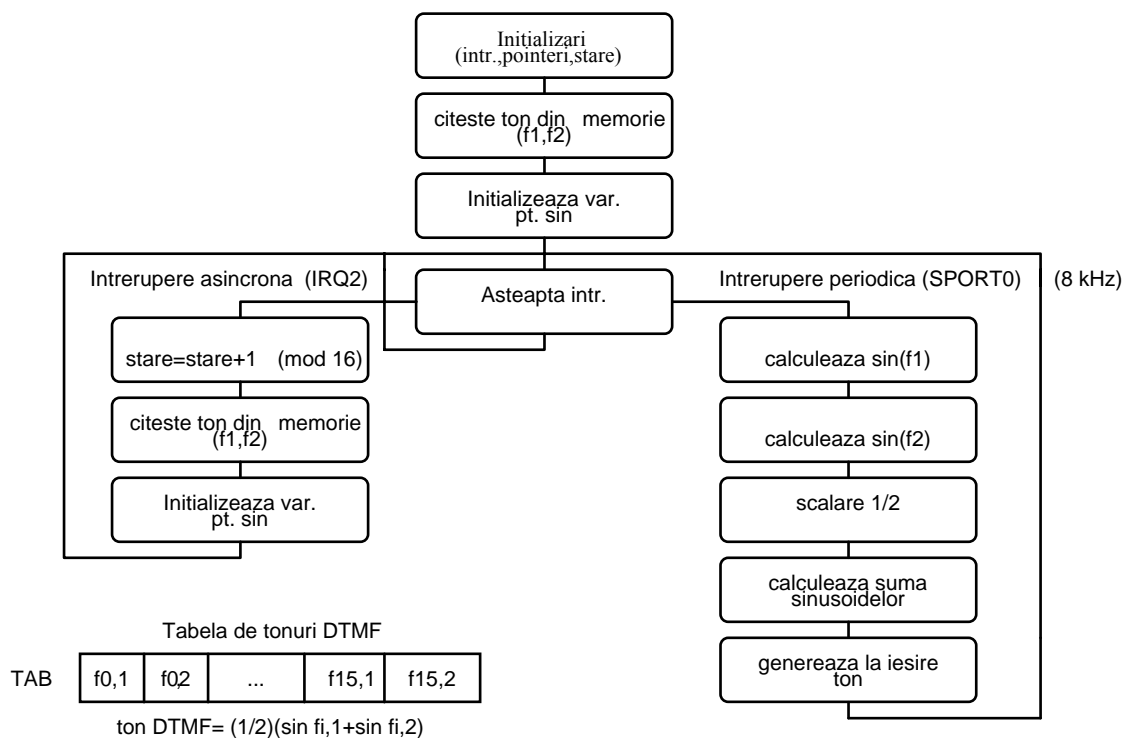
Initializari
(intr.,pointeri,stare)

citeste ton din memorie
(f1,f2)

Initializeaza var.
pt. sin

Intrerupere asincrona (IRQ2)

Asteapta intr.

Intrerupere periodica (SPORT0)

(8 kHz)

stare=stare+1 (mod 16)

citeste ton din memorie
(f1,f2)

Initializeaza var.
pt. sin

calculeaza sin(f1)

calculeaza sin(f2)

scalare 1/2

calculeaza suma
sinusoidelor

genereaza la iesire
ton

Tabela de tonuri DTMF

TAB

| f0,1 | f0,2 | ... | f15,1 | f15,2 |
|---|---|---|---|---|

ton DTMF= (1/2)(sin fi,1+sin fi,2)